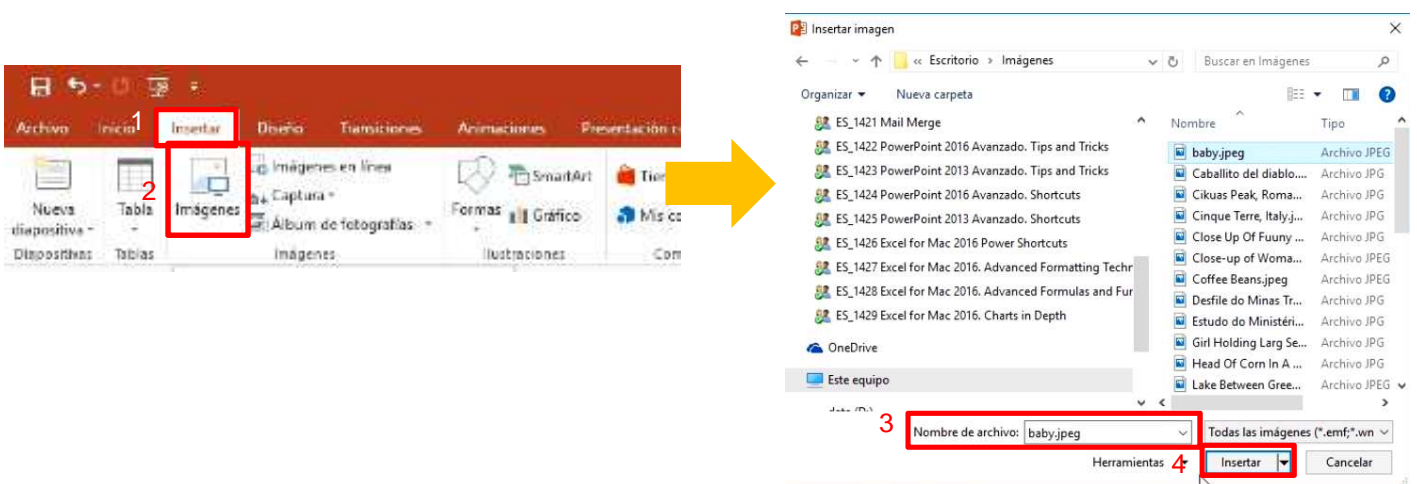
Archivo Inicio 1 Insertar Diseño Transiciones Animaciones Presentación c

Nueva diapositiva Tabla 2 Imágenes Imágenes en línea Captura Álbum de fotografías Formas SmartArt Gráfico Tie Mis co

Diapositivas Tablas Imágenes Ilustraciones Com

Insertar imagen

« Escritorio › Imágenes

Buscar en Imágenes

Organizar ▾ Nueva carpeta

ES_1421 Mail Merge
ES_1422 PowerPoint 2016 Avanzado. Tips and Tricks
ES_1423 PowerPoint 2013 Avanzado. Tips and Tricks
ES_1424 PowerPoint 2016 Avanzado. Shortcuts
ES_1425 PowerPoint 2013 Avanzado. Shortcuts
ES_1426 Excel for Mac 2016 Power Shortcuts
ES_1427 Excel for Mac 2016. Advanced Formatting Techr
ES_1428 Excel for Mac 2016. Advanced Formulas and Fur
ES_1429 Excel for Mac 2016. Charts in Depth
OneDrive
Este equipo
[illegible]

| Nombre | Tipo |
|---|---|
| baby.jpeg | Archivo JPEG |
| Caballito del diablo.... | Archivo JPG |
| Cikuas Peak, Roma... | Archivo JPG |
| Cinque Terre, Italy.j... | Archivo JPG |
| Close Up Of Fuuny ... | Archivo JPG |
| Close-up of Woma... | Archivo JPEG |
| Coffee Beans.jpeg | Archivo JPEG |
| Desfile do Minas Tr... | Archivo JPG |
| Estudo do Ministéri... | Archivo JPG |
| Girl Holding Larg Se... | Archivo JPG |
| Head Of Corn In A ... | Archivo JPG |
| Lake Between Gree... | Archivo JPEG |

3 Nombre de archivo: baby.jpeg

Todas las imágenes (*.emf;*.wn

Herramientas 4 Insertar Cancelar